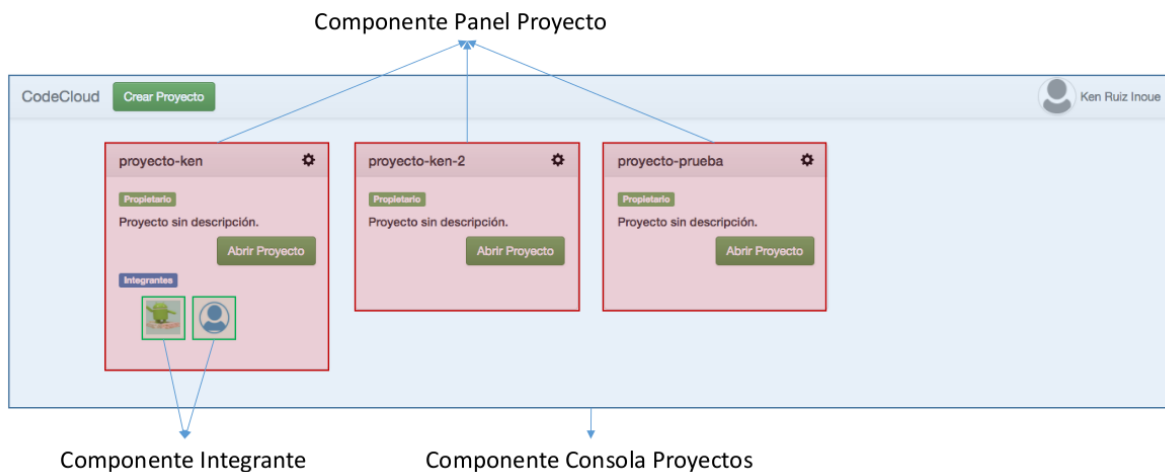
Componente Panel Proyecto

CodeCloud Crear Proyecto

Ken Ruiz Inoue

proyecto-ken

Propietario

Proyecto sin descripción.

Abrir Proyecto

Integrantes

proyecto-ken-2

Propietario

Proyecto sin descripción.

Abrir Proyecto

proyecto-prueba

Propietario

Proyecto sin descripción.

Abrir Proyecto

Componente Integrante

Componente Consola Proyectos